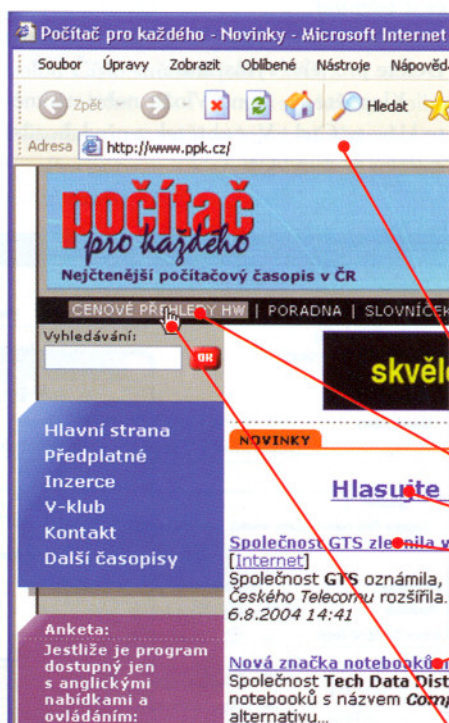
Počítač pro každého - Novinky - Microsoft Internet

Soubor Úpravy Zobrazit Oblíbené Nástroje Nápověda

Zpět Hledat

Adresa http://www.ppk.cz/

počítač pro každého

Nejčtenější počítačový časopis v ČR

CENOVÉ PŘEHLEDY HW | PORADNA | SLOVNÍČEK

Vyhledávání:

OK

skvělé

Hlavní strana
Předplatné
Inzerce
V-klub
Kontakt
Další časopisy

NOVINKY

Hlasujte

Společnost GTS zlepšila v
[Internet]
Společnost GTS oznámila,
Českého Telecomu rozšířila.
6.8.2004 14:41

Anketa:
Jestliže je program dostupný jen s anglickými nabídkami a ovládáním:

Nová značka notebooků
Společnost Tech Data Dist
notebooků s názvem Comp
alternativu...